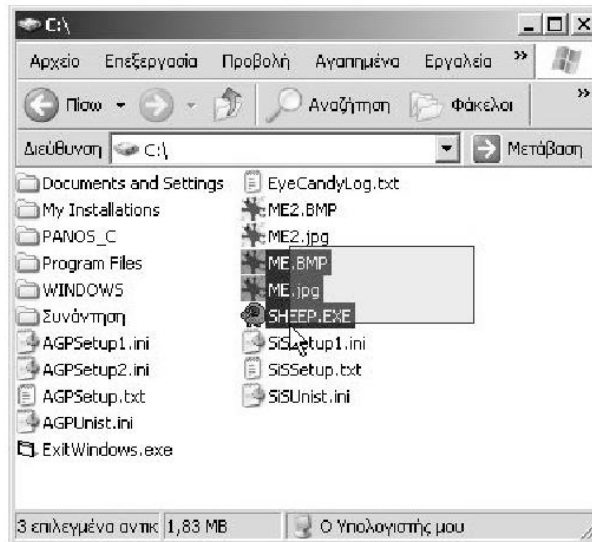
C:\

Αρχείο Επεξεργασία Προβολή Αγαπημένα Εργαλεία »

Πίσω Αναζήτηση Φάκελοι »

Διεύθυνση C:\ Μετάβαση

Documents and Settings
My Installations
PANOS_C
Program Files
WINDOWS
Συνάντηση
AGPSetup1.ini
AGPSetup2.ini
AGPSetup.txt
AGPUnist.ini
ExitWindows.exe

EyeCandyLog.txt
ME2.BMP
ME2.jpg
ME.BMP
ME.jpg
SHEEP.EXE
SiSSetup1.ini
SiSSetup.txt
SiSUnist.ini

3 επιλεγμένα αντικ 1,83 MB Ο Υπολογιστής μου